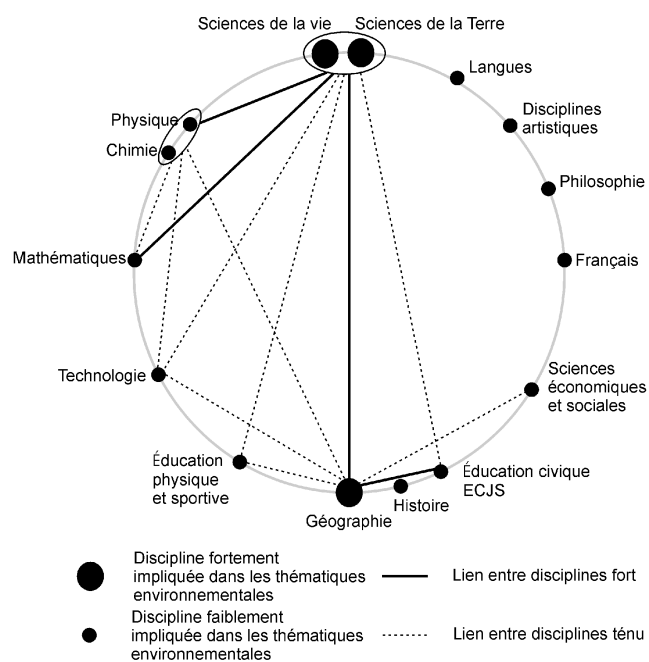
Sciences de la vie
Sciences de la Terre
Langues
Disciplines artistiques
Philosophie
Français
Sciences économiques et sociales
Éducation civique ECJS
Histoire
Géographie
Éducation physique et sportive
Technologie
Mathématiques
Chimie
Physique

Discipline fortement impliquée dans les thématiques environnementales
Lien entre disciplines fort
Discipline faiblement impliquée dans les thématiques environnementales
Lien entre disciplines ténu